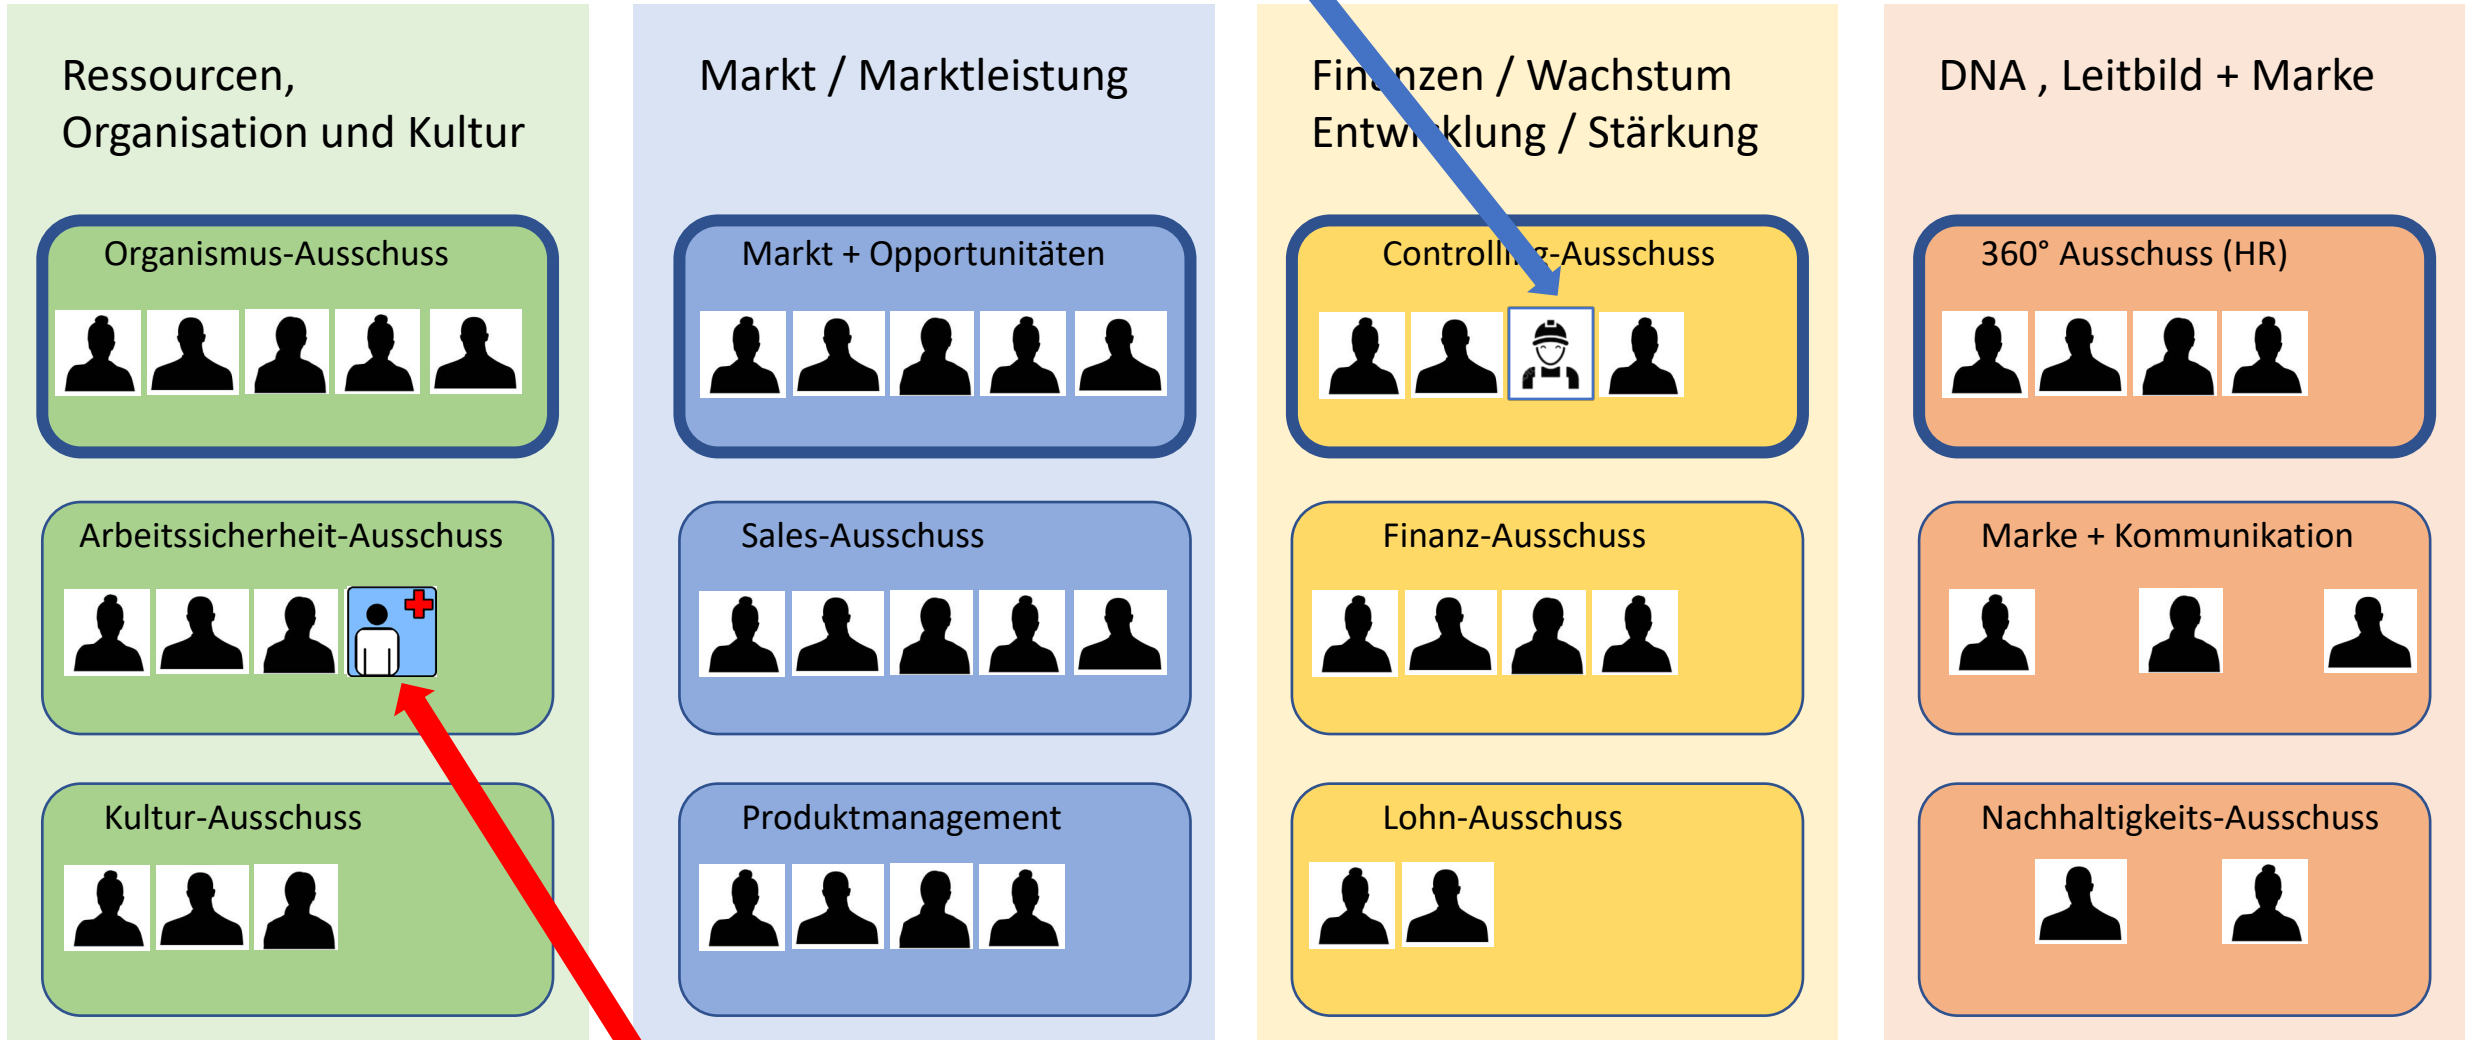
Ressourcen, Organisation und Kultur

Organismus-Ausschuss

Arbeitssicherheit-Ausschuss

Kultur-Ausschuss

Markt / Marktleistung

Markt + Opportunitäten

Sales-Ausschuss

Produktmanagement

Fin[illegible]nzen / Wachstum Entw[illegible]klung / Stärkung

Controlli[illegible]-Ausschuss

Finanz-Ausschuss

Lohn-Ausschuss

DNA , Leitbild + Marke

360° Ausschuss (HR)

Marke + Kommunikation

Nachhaltigkeits-Ausschuss